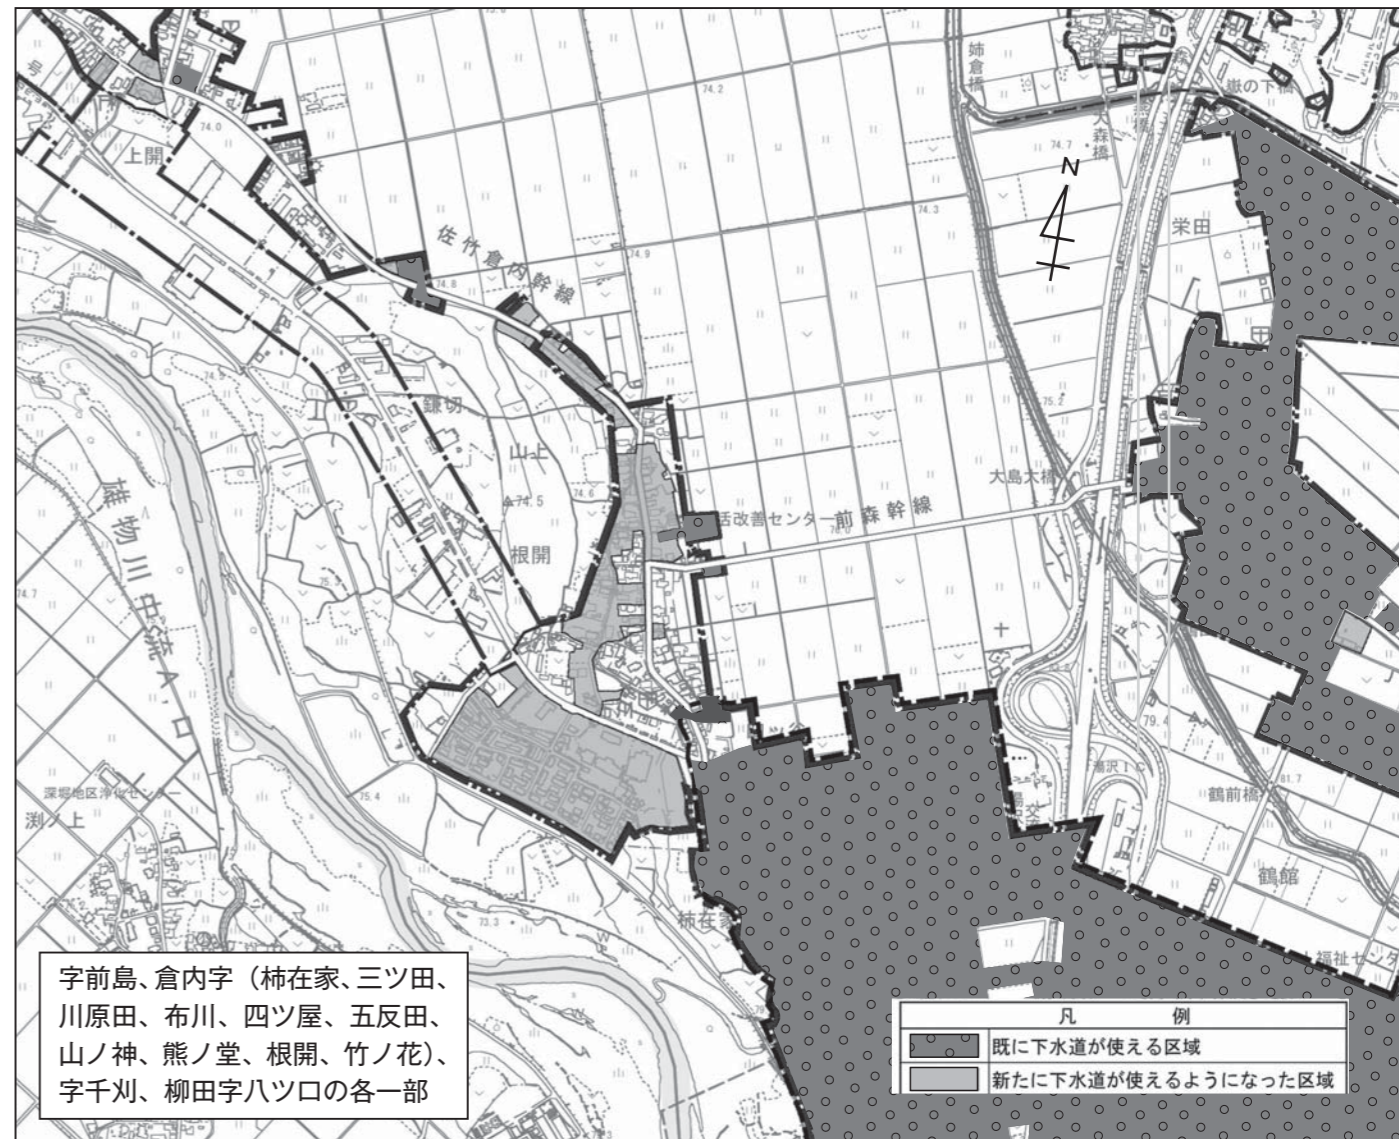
姉倉橋
大森橋
N
栄田
上開
74.0
74.2
74.7
74.3
74.9
74.8
佐竹倉内幹線
74.5
鎌切
山上
74.5
74.6
根開
活改善センター
前森幹線
大島大橋
75.2
雄物川中流A-ロ
74.7
深堀地区浄化センター
渕ノ上
75.4
73.3
柿在家
湯沢IC
79.4
鶴前橋
81.7
鶴館
福祉センター

字前島、倉内字（柿在家、三ツ田、川原田、布川、四ツ屋、五反田、山ノ神、熊ノ堂、根開、竹ノ花）、字千刈、柳田字八ツ口の各一部

| 凡例 | |
|---|---|
| | 既に下水道が使える区域 |
| | 新たに下水道が使えるようになった区域 |